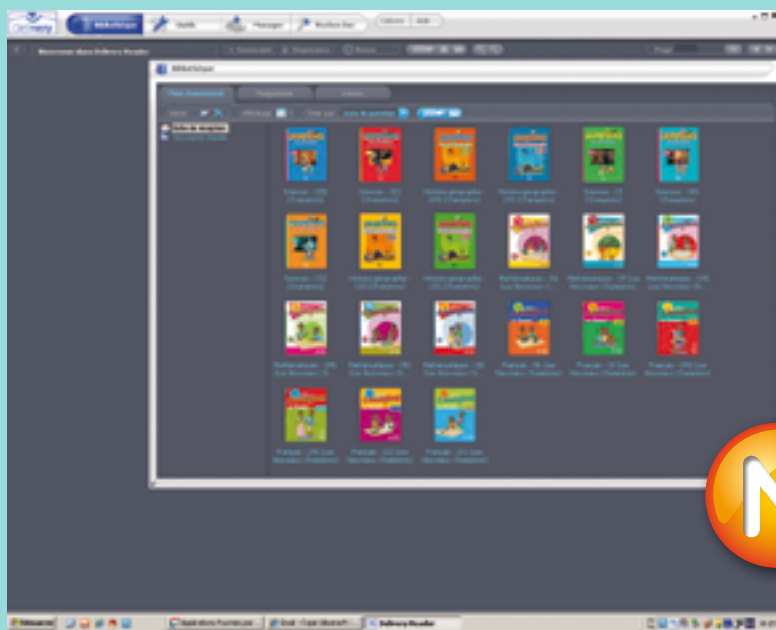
Bibliothèque
Bienvenue dans Delivery Reader
Bibliothèque
Mes classeurs
Sciences - CE2 (Champions)
Sciences - CE1 (Champions)
Histoire géographie CE2 (Champions)
Histoire géographie CE1 (Champions)
Sciences - CE (Champions)
Sciences - CM (Champions)
Sciences - CE2 (Champions)
Histoire géographie CE2 (Champions)
Histoire géographie CE1 (Champions)
Mathématiques - CE (Les Nouveaux...)
Mathématiques - CE (Les Nouveaux...)
Mathématiques - CM (Les Nouveaux...)
Mathématiques - CM (Les Nouveaux...)
Mathématiques - CE (Les Nouveaux...)
Mathématiques - CE (Les Nouveaux...)
Français - CE (Les Nouveaux Outils)
Français - CE (Les Nouveaux Outils)
Français - CM (Les Nouveaux Outils)
Français - CE (Les Nouveaux Outils)
Français - CE (Les Nouveaux Outils)
Français - CE (Les Nouveaux Outils)
Démarrer
Delivery Reader